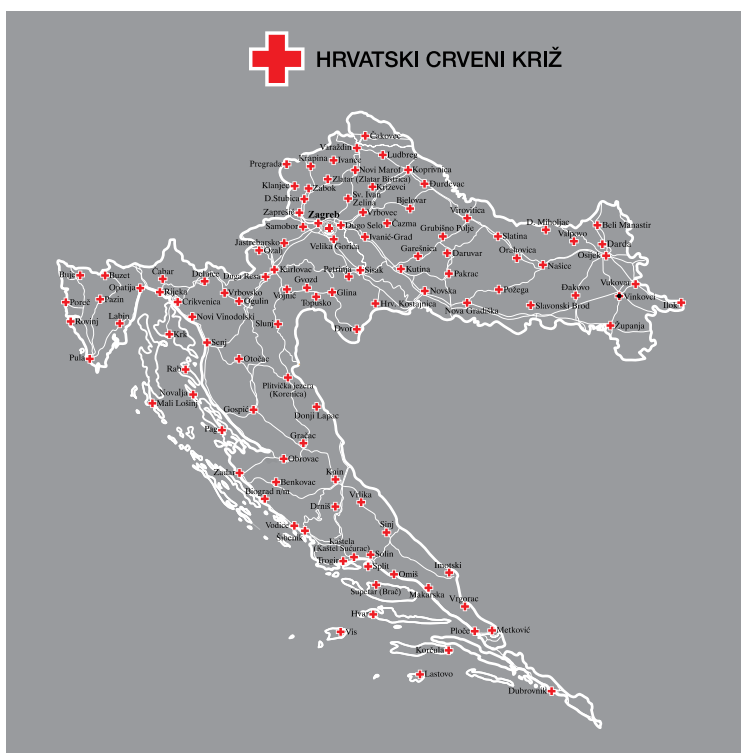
HRVATSKI CRVENI KRIŽ

Čakovec
Varaždin
Krapina
Ivanec
Ludbreg
Pregrada
Novi Marof
Koprivnica
Zlatar (Zlatar Bistrica)
Klanjec
Zabok
Križevci
Đurđevac
D.Stubica
Sv. Ivan Želina
Bjelovar
Zaprešić
Vrbovec
Virovitica
Zagreb
Samobor
Čazma
Dugo Selo
Grubišno Polje
D. Miholjac
Beli Manastir
Slatina
Valpovo
Velika Gorica
Ivanić-Grad
Jastrebarsko
Ozalj
Garešnica
Daruvar
Orahovica
Darda
Osijek
Buje
Buzet
Čabar
Delnice
Duga Resa
Karlovac
Petrinja
Sisak
Kutina
Pakrac
Našice
Poreč
Pazin
Opatija
Rijeka
Vrbovsko
Gvozd
Glina
Novska
Požega
Đakovo
Vukovar
Crikvenica
Ogulin
Vojnić
Topusko
Vinkovci
Ilok
Rovinj
Labin
Novi Vinodolski
Slunj
Hrv. Kostajnica
Nova Gradiška
Slavonski Brod
Dvor
Županja
Krk
Senj
Pula
Otočac
Rab
Plitvička jezera (Korenica)
Novalja
Mali Lošinj
Gospić
Donji Lapac
Pag
Gračac
Obrovac
Zadar
Knin
Benkovac
Biograd n/m
Vrlika
Drniš
Vodice
Šibenik
Sinj
Kaštela (Kaštel Sućurac)
Solin
Trogir
Split
Imotski
Omiš
Supetar (Brač)
Makarska
Vrgorac
Hvar
Vis
Ploče
Metković
Korčula
Lastovo
Dubrovnik